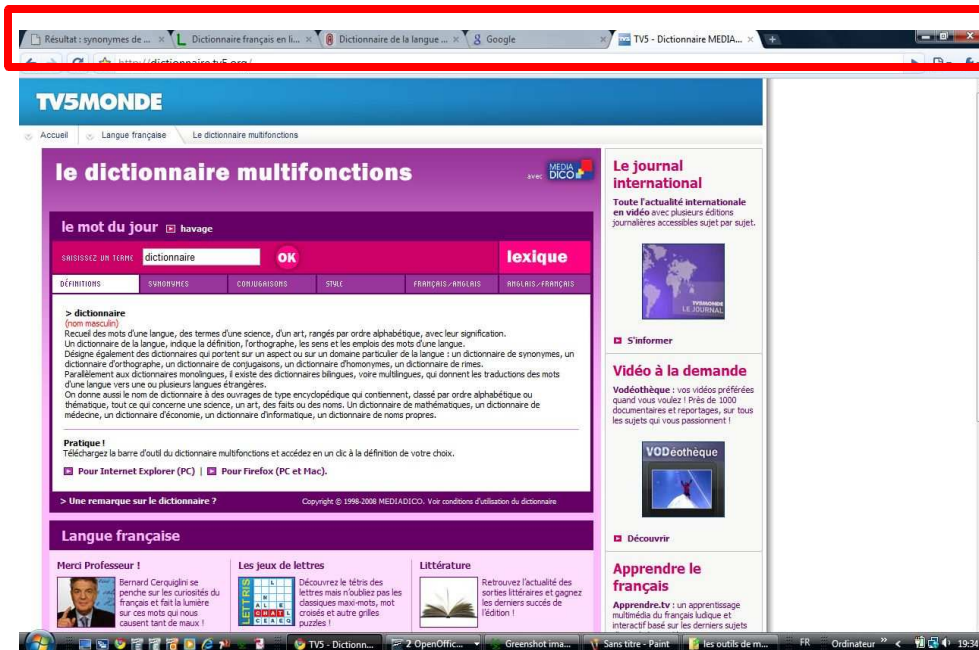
Résultat : synonymes de ... × Dictionnaire français en li... × Dictionnaire de la langue ... × Google × TV5 - Dictionnaire MEDIA... ×

http://dictionnaire.tv5.org/

TV5MONDE

Accueil Langue française Le dictionnaire multifonctions

le dictionnaire multifonctions avec MEDIA DICO

le mot du jour havage

SAISISSEZ UN TERME dictionnaire OK lexique

DÉFINITIONS SYNONYMES CONJUGAISONS STYLE FRANÇAIS/ANGLAIS ANGLAIS/FRANÇAIS

> dictionnaire
(nom masculin)
Recueil des mots d'une langue, des termes d'une science, d'un art, rangés par ordre alphabétique, avec leur signification.
Un dictionnaire de la langue, indique la définition, l'orthographe, les sens et les emplois des mots d'une langue.
Désigne également des dictionnaires qui portent sur un aspect ou sur un domaine particulier de la langue : un dictionnaire de synonymes, un dictionnaire d'orthographe, un dictionnaire de conjugaisons, un dictionnaire d'homonymes, un dictionnaire de rimes.
Parallèlement aux dictionnaires monolingues, il existe des dictionnaires bilingues, voire multilingues, qui donnent les traductions des mots d'une langue vers une ou plusieurs langues étrangères.
On donne aussi le nom de dictionnaire à des ouvrages de type encyclopédique qui contiennent, classé par ordre alphabétique ou thématique, tout ce qui concerne une science, un art, des faits ou des noms. Un dictionnaire de mathématiques, un dictionnaire de médecine, un dictionnaire d'économie, un dictionnaire d'informatique, un dictionnaire de noms propres.

Pratique !
Téléchargez la barre d'outil du dictionnaire multifonctions et accédez en un clic à la définition de votre choix.

Pour Internet Explorer (PC) | Pour Firefox (PC et Mac).

> Une remarque sur le dictionnaire ?

Copyright © 1998-2008 MEDIADICO. Voir conditions d'utilisation du dictionnaire

Langue française

Merci Professeur !
Bernard Cerquiglini se penche sur les curiosités du français et fait la lumière sur ces mots qui nous causent tant de maux !

Les jeux de lettres
Découvrez le tétris des lettres mais n'oubliez pas les classiques maxi-mots, mot croisés et autre grilles puzzles !

Littérature
Retrouvez l'actualité des sorties littéraires et gagnez les derniers succès de l'édition !

Le journal international
Toute l'actualité internationale en vidéo avec plusieurs éditions journalières accessibles sujet par sujet.

TV5MONDE LE JOURNAL

S'informer

Vidéo à la demande
Vodéothèque : vos vidéos préférées quand vous voulez ! Près de 1000 documentaires et reportages, sur tous les sujets qui vous passionnent !

VODéothèque

Découvrir

Apprendre le français
Apprendre.tv : un apprentissage multimédia du français ludique et interactif basé sur les derniers sujets

TV5 - Dictionn... 2 OpenOffic... Greenshot ima... Sans titre - Paint les outils de m... FR Ordinateur 19:34